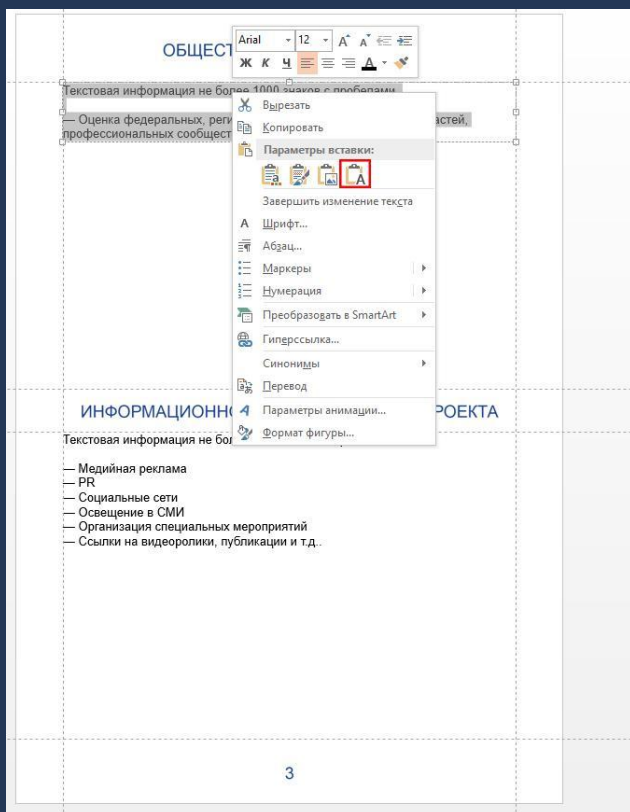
ОБЩЕСТ

Arial 12 A A
Ж К Ч A

Текстовая информация не более 1000 знаков с пробелами

— Оценка федеральных, реги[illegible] астей, профессиональных сообщест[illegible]

Вырезать
Копировать
Параметры вставки:
Завершить изменение текста
Шрифт...
Абзац...
Маркеры
Нумерация
Преобразовать в SmartArt
Гиперссылка...
Синонимы
Перевод
Параметры анимации...
Формат фигуры...

ИНФОРМАЦИОНН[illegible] РОЕКТА

Текстовая информация не бол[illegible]

— Медийная реклама
— PR
— Социальные сети
— Освещение в СМИ
— Организация специальных мероприятий
— Ссылки на видеоролики, публикации и т.д..

3